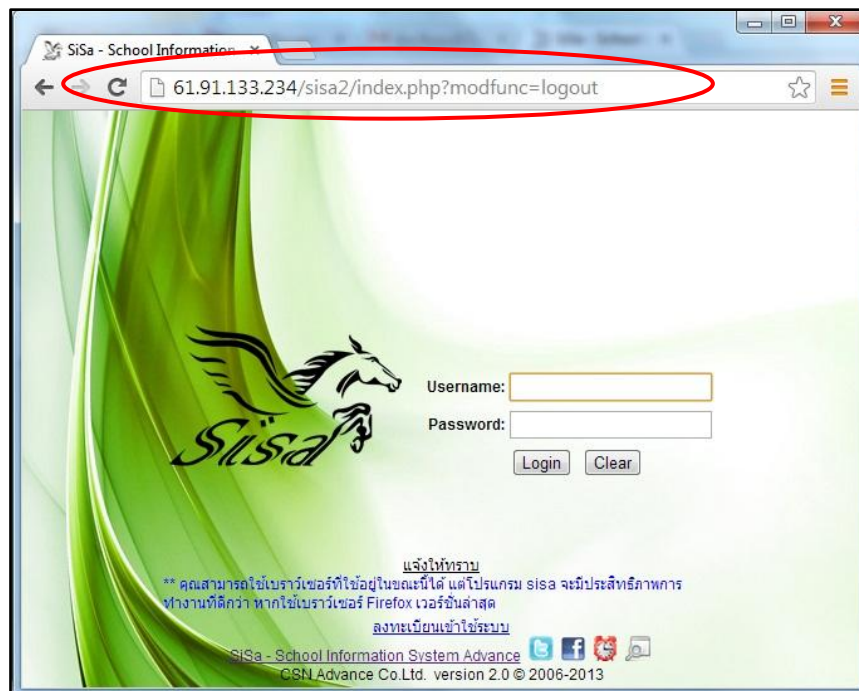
SiSa - School Information ×

61.91.133.234/sisa2/index.php?modfunc=logout

Sisa

Username:

Password:

Login Clear

แจ้งให้ทราบ

** คุณสามารถใช้เบราว์เซอร์ที่ใช้อยู่ในขณะนี้ได้ แต่โปรแกรม sisa จะมีประสิทธิภาพการทำงานที่ดีกว่า หากใช้เบราว์เซอร์ Firefox เวอร์ชั่นล่าสุด

ลงทะเบียนเข้าใช้ระบบ

SiSa - School Information System Advance

CSN Advance Co.Ltd. version 2.0 © 2006-2013